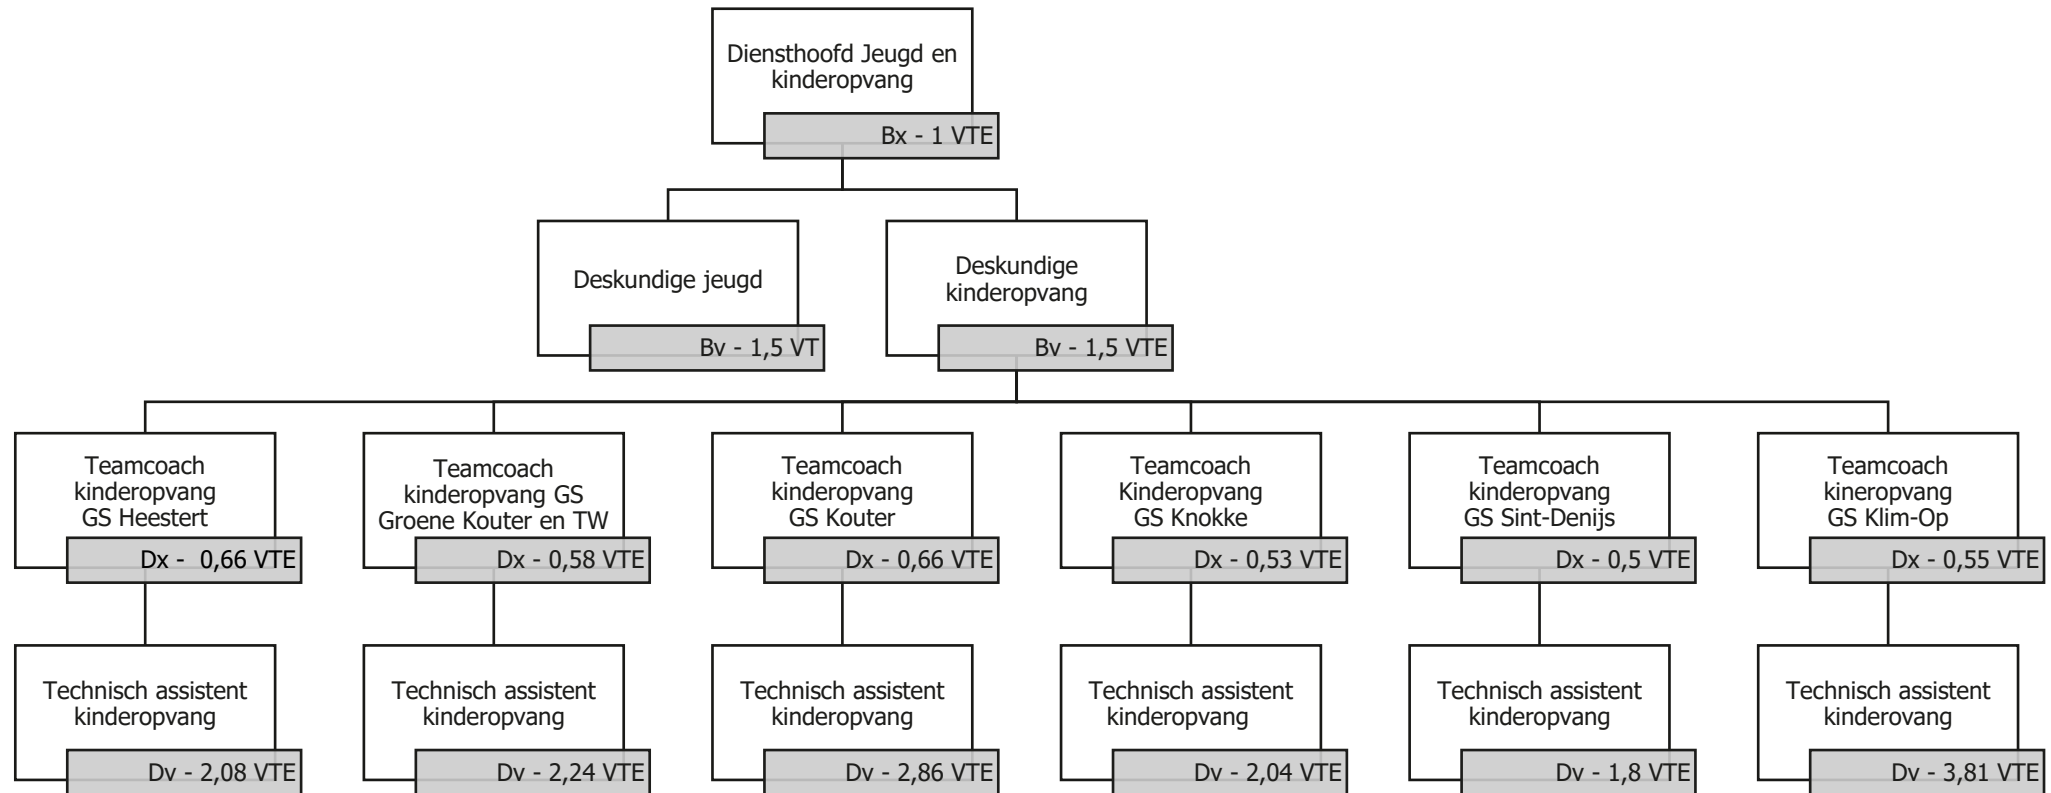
Diensthoofd Jeugd en kinderopvang
Bx - 1 VTE

Deskundige jeugd
Bv - 1,5 VT

Deskundige kinderopvang
Bv - 1,5 VTE

Teamcoach kinderopvang GS Heestert
Dx - 0,66 VTE

Teamcoach kinderopvang GS Groene Kouter en TW
Dx - 0,58 VTE

Teamcoach kinderopvang GS Kouter
Dx - 0,66 VTE

Teamcoach Kinderopvang GS Knokke
Dx - 0,53 VTE

Teamcoach kinderopvang GS Sint-Denijs
Dx - 0,5 VTE

Teamcoach kineropvang GS Klim-Op
Dx - 0,55 VTE

Technisch assistent kinderopvang
Dv - 2,08 VTE

Technisch assistent kinderopvang
Dv - 2,24 VTE

Technisch assistent kinderopvang
Dv - 2,86 VTE

Technisch assistent kinderopvang
Dv - 2,04 VTE

Technisch assistent kinderopvang
Dv - 1,8 VTE

Technisch assistent kinderovang
Dv - 3,81 VTE